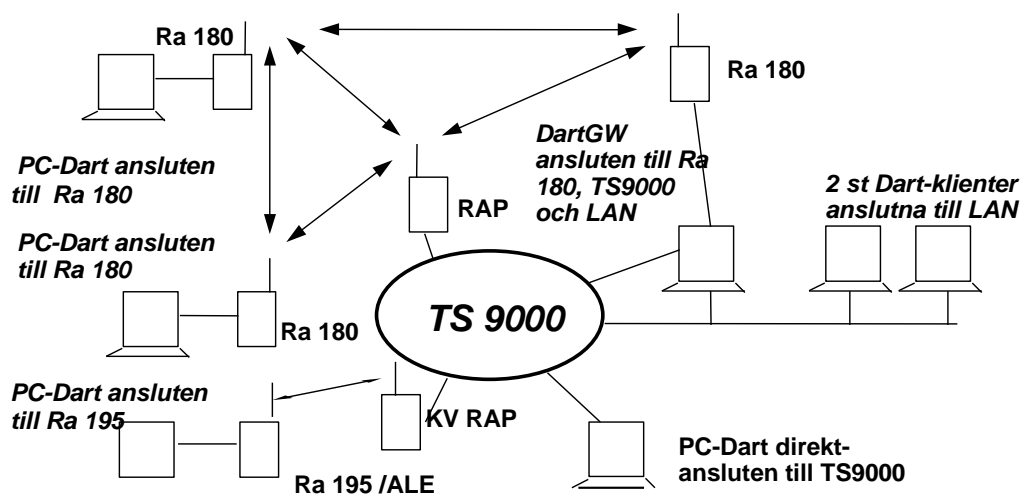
Ra 180

Ra 180

PC-Dart ansluten till Ra 180

DartGW ansluten till Ra 180, TS9000 och LAN

RAP

2 st Dart-klienter anslutna till LAN

PC-Dart ansluten till Ra 180

TS 9000

Ra 180

PC-Dart ansluten till Ra 195

KV RAP

PC-Dart direktansluten till TS9000

Ra 195 /ALE